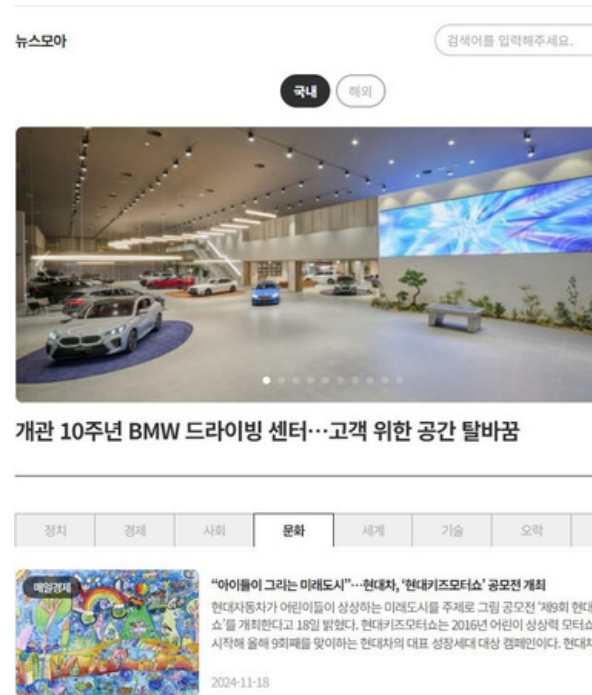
뉴스모아

검색어를 입력해주세요.

국내 해외

개관 10주년 BMW 드라이빙 센터…고객 위한 공간 탈바꿈

| 정치 | 경제 | 사회 | 문화 | 세계 | 기술 | 오락 |
|---|---|---|---|---|---|---|

매일경제

"아이들이 그리는 미래도시"…현대차, '현대키즈모터쇼' 공모전 개최

현대자동차가 어린이들이 상상하는 미래도시를 주제로 그림 공모전 '제9회 현대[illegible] 쇼'를 개최한다고 18일 밝혔다. 현대키즈모터쇼는 2016년 어린이 상상력 모터쇼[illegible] 시작해 올해 9회째를 맞이하는 현대차의 대표 성장세대 대상 캠페인이다. 현대차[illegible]

2024-11-18